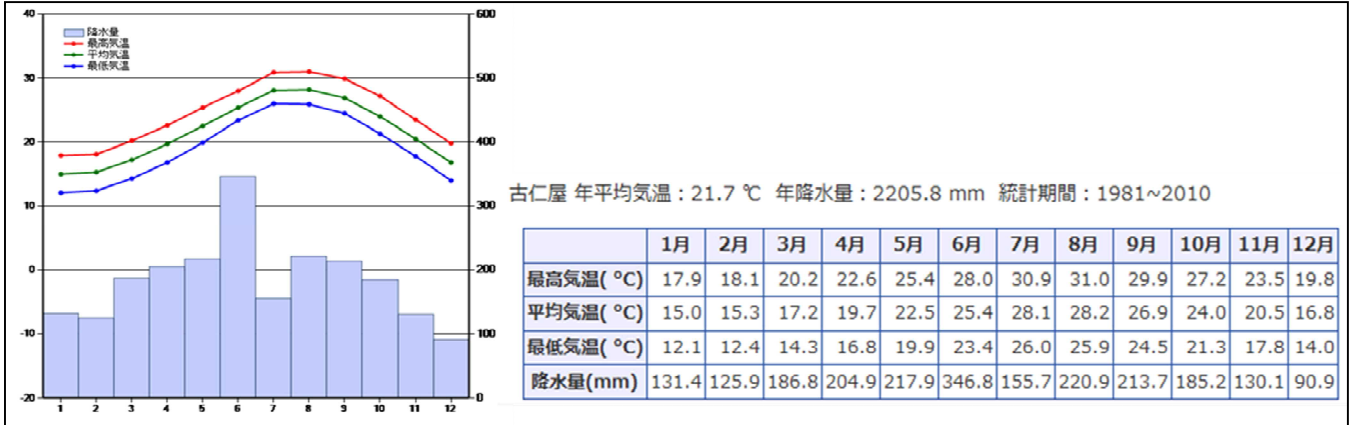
40
30
20
10
0
-10
-20
600
500
400
300
200
100
0
降水量
最高気温
平均気温
最低気温
1 2 3 4 5 6 7 8 9 10 11 12

古仁屋 年平均気温：21.7 ℃ 年降水量：2205.8 mm 統計期間：1981~2010

| | 1月 | 2月 | 3月 | 4月 | 5月 | 6月 | 7月 | 8月 | 9月 | 10月 | 11月 | 12月 |
|---|---|---|---|---|---|---|---|---|---|---|---|---|
| 最高気温( °C) | 17.9 | 18.1 | 20.2 | 22.6 | 25.4 | 28.0 | 30.9 | 31.0 | 29.9 | 27.2 | 23.5 | 19.8 |
| 平均気温( °C) | 15.0 | 15.3 | 17.2 | 19.7 | 22.5 | 25.4 | 28.1 | 28.2 | 26.9 | 24.0 | 20.5 | 16.8 |
| 最低気温( °C) | 12.1 | 12.4 | 14.3 | 16.8 | 19.9 | 23.4 | 26.0 | 25.9 | 24.5 | 21.3 | 17.8 | 14.0 |
| 降水量(mm) | 131.4 | 125.9 | 186.8 | 204.9 | 217.9 | 346.8 | 155.7 | 220.9 | 213.7 | 185.2 | 130.1 | 90.9 |